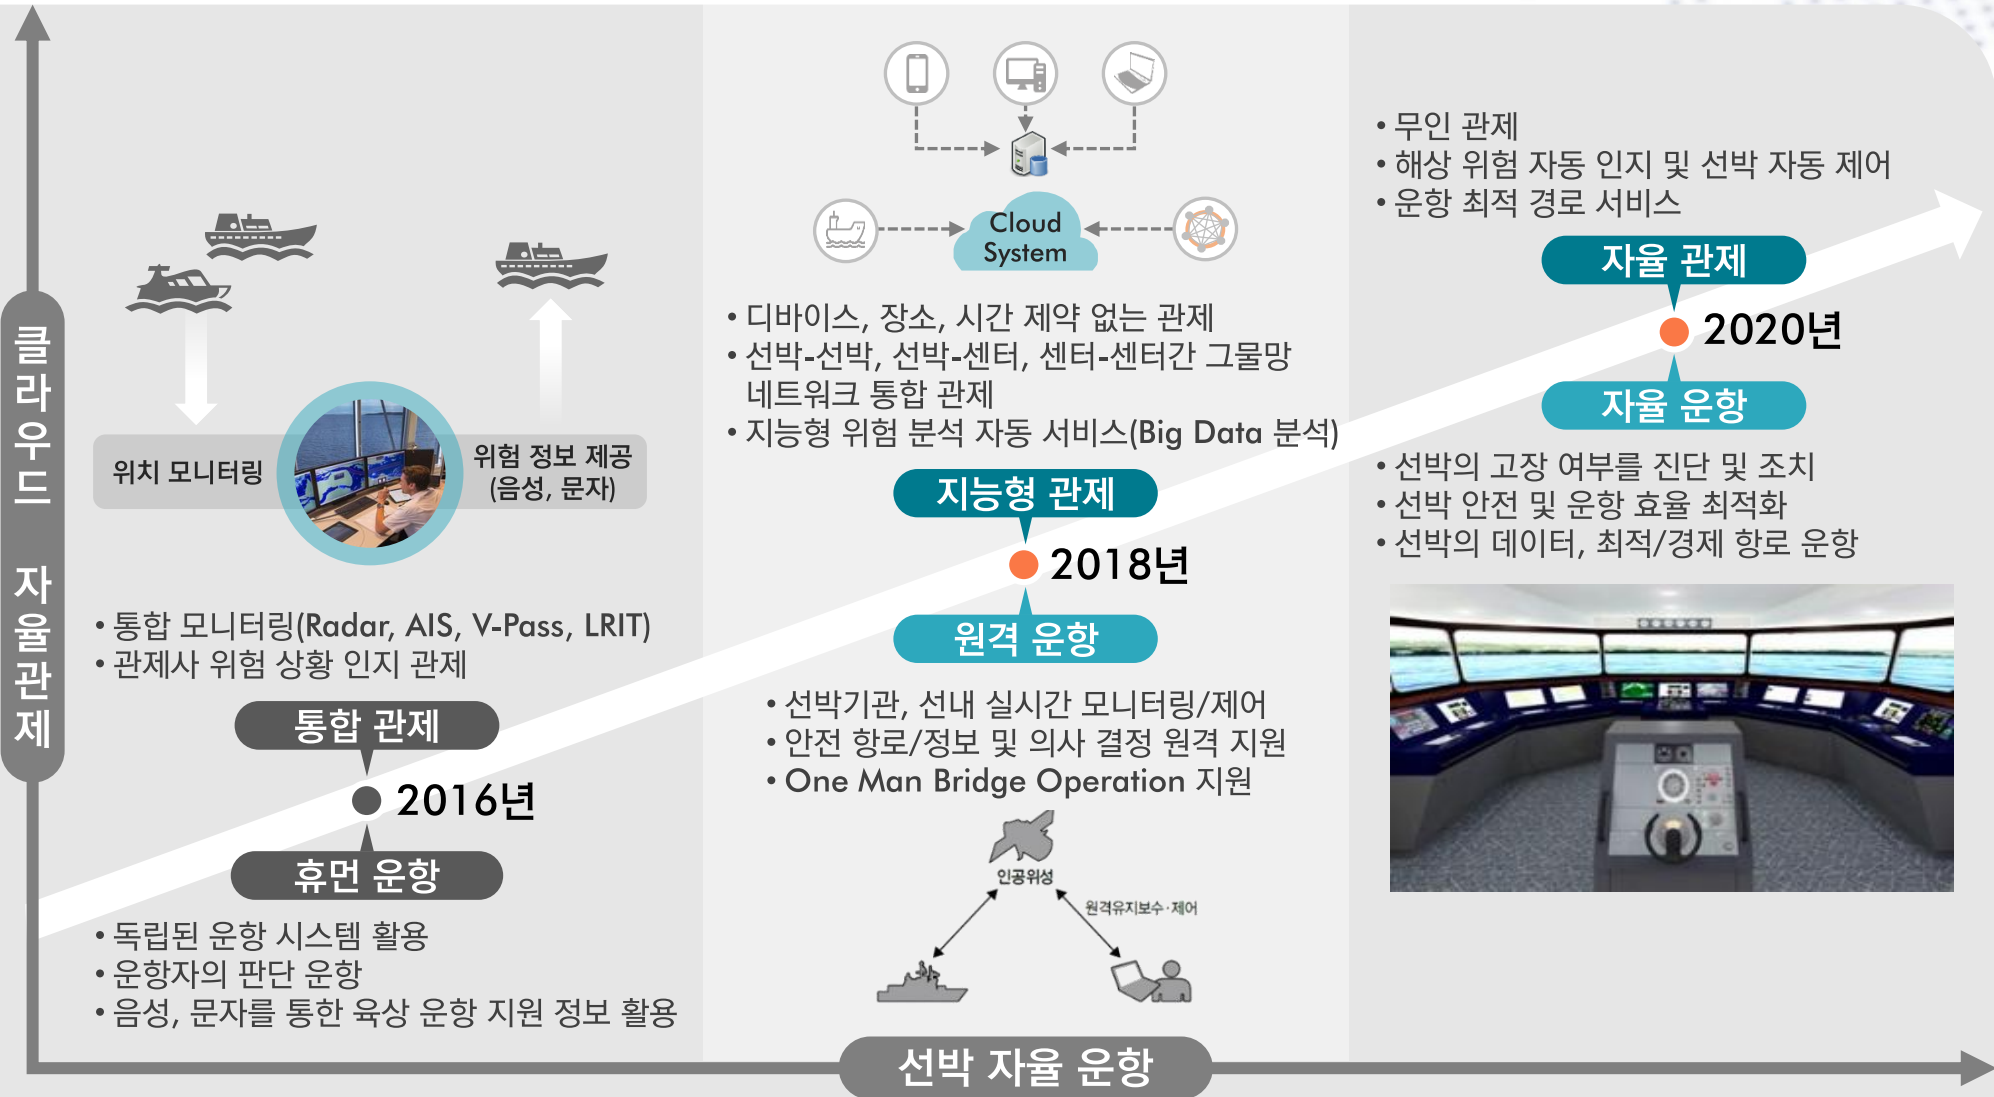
클라우드 자율관제

위치 모니터링

위험 정보 제공 (음성, 문자)

• 통합 모니터링(Radar, AIS, V-Pass, LRIT)
• 관제사 위험 상황 인지 관제

통합 관제

2016년

휴먼 운항

• 독립된 운항 시스템 활용
• 운항자의 판단 운항
• 음성, 문자를 통한 육상 운항 지원 정보 활용

Cloud System

• 디바이스, 장소, 시간 제약 없는 관제
• 선박-선박, 선박-센터, 센터-센터간 그물망 네트워크 통합 관제
• 지능형 위험 분석 자동 서비스(Big Data 분석)

지능형 관제

2018년

원격 운항

• 선박기관, 선내 실시간 모니터링/제어
• 안전 항로/정보 및 의사 결정 원격 지원
• One Man Bridge Operation 지원

인공위성

원격유지보수·제어

• 무인 관제
• 해상 위험 자동 인지 및 선박 자동 제어
• 운항 최적 경로 서비스

자율 관제

2020년

자율 운항

• 선박의 고장 여부를 진단 및 조치
• 선박 안전 및 운항 효율 최적화
• 선박의 데이터, 최적/경제 항로 운항

선박 자율 운항